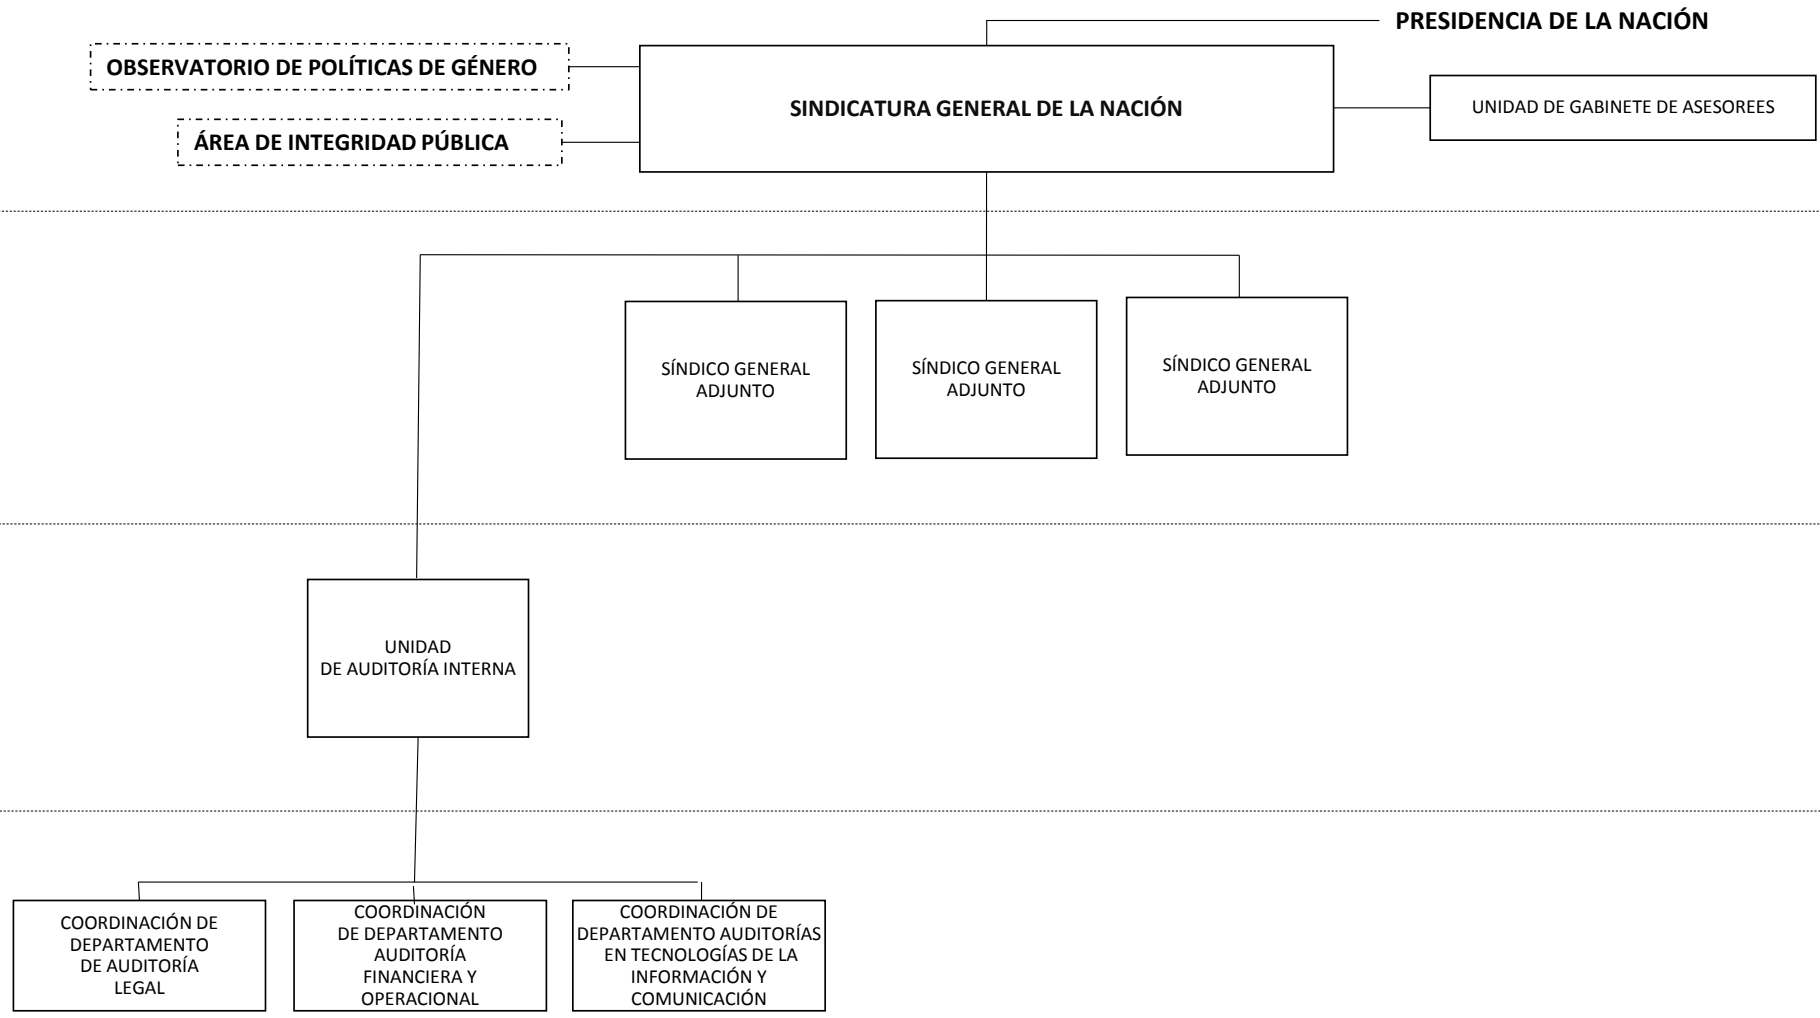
PRESIDENCIA DE LA NACIÓN

OBSERVATORIO DE POLÍTICAS DE GÉNERO

ÁREA DE INTEGRIDAD PÚBLICA

SINDICATURA GENERAL DE LA NACIÓN

UNIDAD DE GABINETE DE ASESOREES

SÍNDICO GENERAL ADJUNTO

SÍNDICO GENERAL ADJUNTO

SÍNDICO GENERAL ADJUNTO

UNIDAD DE AUDITORÍA INTERNA

COORDINACIÓN DE DEPARTAMENTO DE AUDITORÍA LEGAL

COORDINACIÓN DE DEPARTAMENTO AUDITORÍA FINANCIERA Y OPERACIONAL

COORDINACIÓN DE DEPARTAMENTO AUDITORÍAS EN TECNOLOGÍAS DE LA INFORMACIÓN Y COMUNICACIÓN